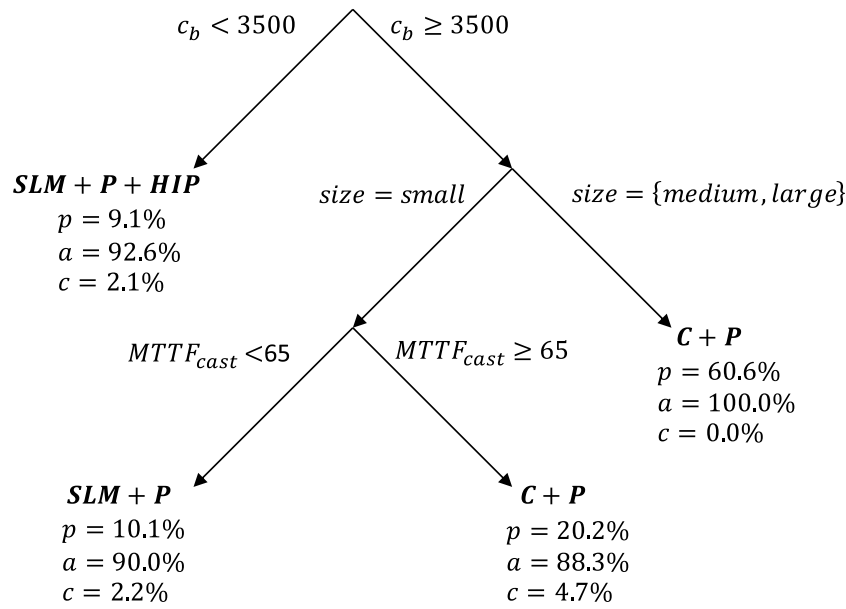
$c_b < 3500$

$c_b \geq 3500$

$\boldsymbol{SLM + P + HIP}$
$p = 9.1\%$
$a = 92.6\%$
$c = 2.1\%$

$size = small$

$size = \{medium, large\}$

$MTTF_{cast}$ <65

$MTTF_{cast} \geq 65$

$\boldsymbol{C + P}$
$p = 60.6\%$
$a = 100.0\%$
$c = 0.0\%$

$\boldsymbol{SLM + P}$
$p = 10.1\%$
$a = 90.0\%$
$c = 2.2\%$

$\boldsymbol{C + P}$
$p = 20.2\%$
$a = 88.3\%$
$c = 4.7\%$